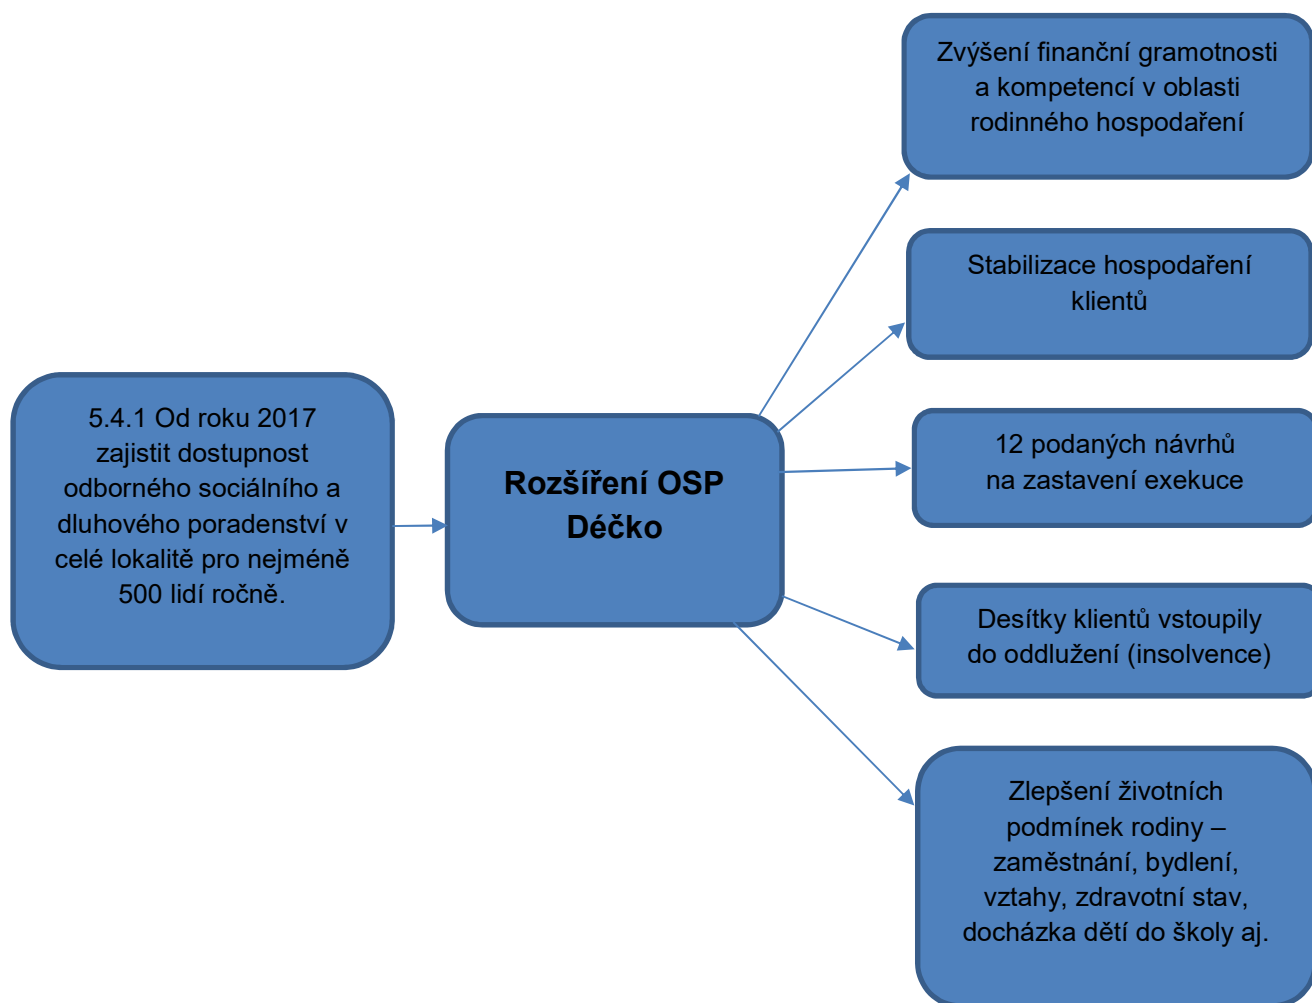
5.4.1 Od roku 2017 zajistit dostupnost odborného sociálního a dluhového poradenství v celé lokalitě pro nejméně 500 lidí ročně.

**Rozšíření OSP Déčko**

Zvýšení finanční gramotnosti a kompetencí v oblasti rodinného hospodaření

Stabilizace hospodaření klientů

12 podaných návrhů na zastavení exekuce

Desítky klientů vstoupily do oddlužení (insolvence)

Zlepšení životních podmínek rodiny – zaměstnání, bydlení, vztahy, zdravotní stav, docházka dětí do školy aj.